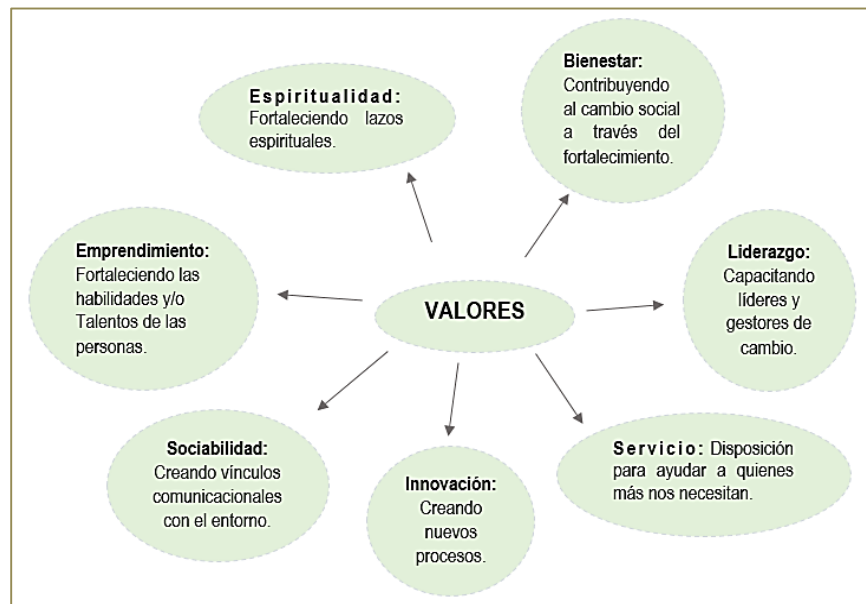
VALORES

Espiritualidad: Fortaleciendo lazos espirituales.

Bienestar: Contribuyendo al cambio social a través del fortalecimiento.

Emprendimiento: Fortaleciendo las habilidades y/o Talentos de las personas.

Liderazgo: Capacitando líderes y gestores de cambio.

Sociabilidad: Creando vínculos comunicacionales con el entorno.

Innovación: Creando nuevos procesos.

Servicio: Disposición para ayudar a quienes más nos necesitan.